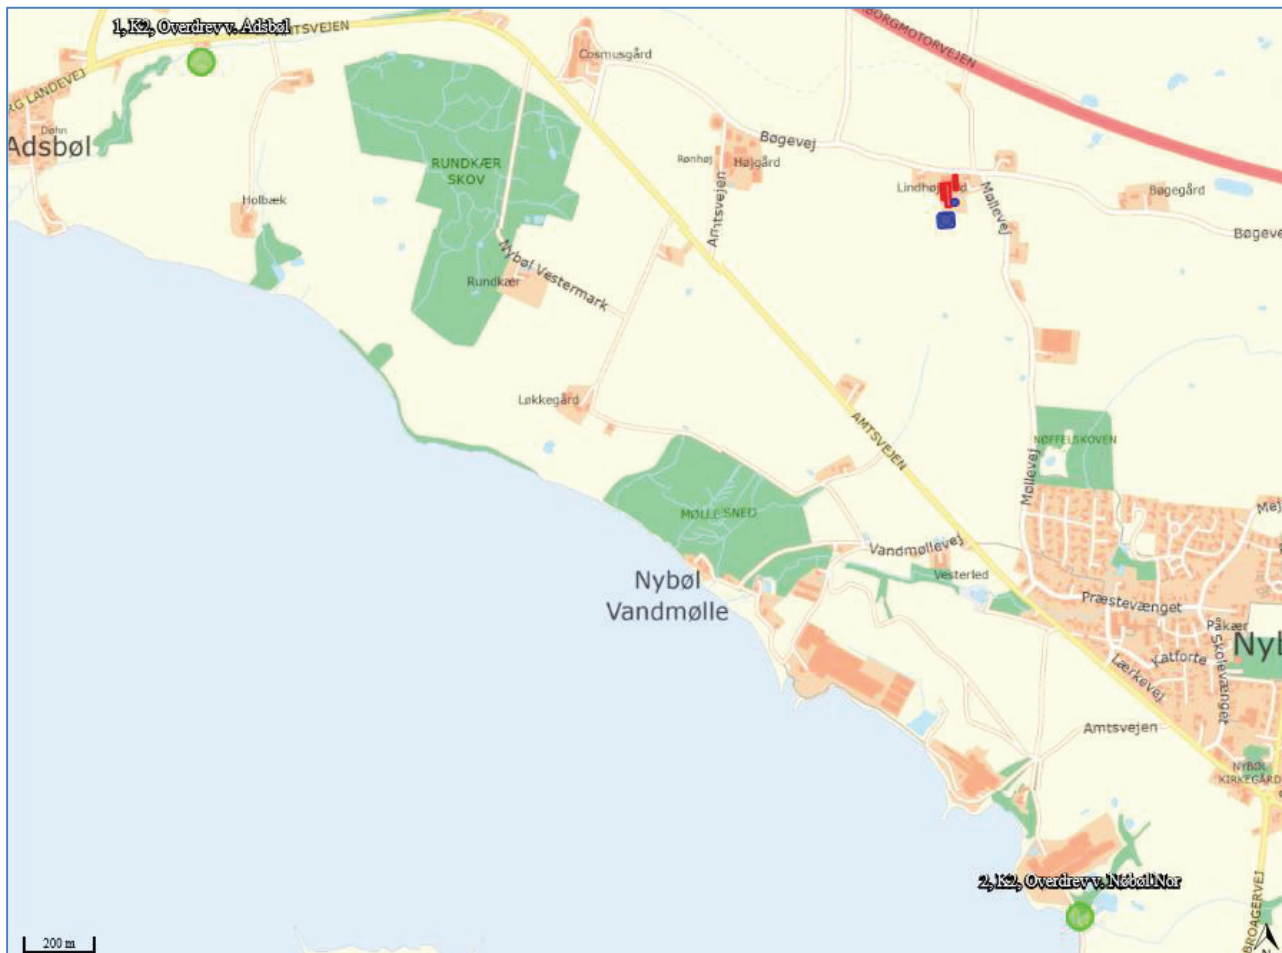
1, K2, Overdrev v. Adsbøl
AMTSVEJEN
RG LANDEVEJ
Dohn
Adsbøl
Cosmusgård
BORGMOTORVEJEN
Bøgevej
Rønhøj
Højgård
Lindhøj
Møllevej
Bøgegård
Bøgeve
RUNDKÆR SKOV
Holbæk
Amtsvejen
Nybøl Vestermark
Rundkær
Løkkegård
AMTSVEJEN
NØFFELSKOVEN
Møllevej
MØLLESNED
Vandmøllevej
Vesterled
Mej
Nybøl Vandmølle
Præstevænget
Påkær
Katforte
Skolevænget
Lærkevej
Nyb
Amtsvejen
NYBØL KIRKEGÅRD
2, K2, Overdrev v. Nybøl Nor
BROAGERVEJ
200 m